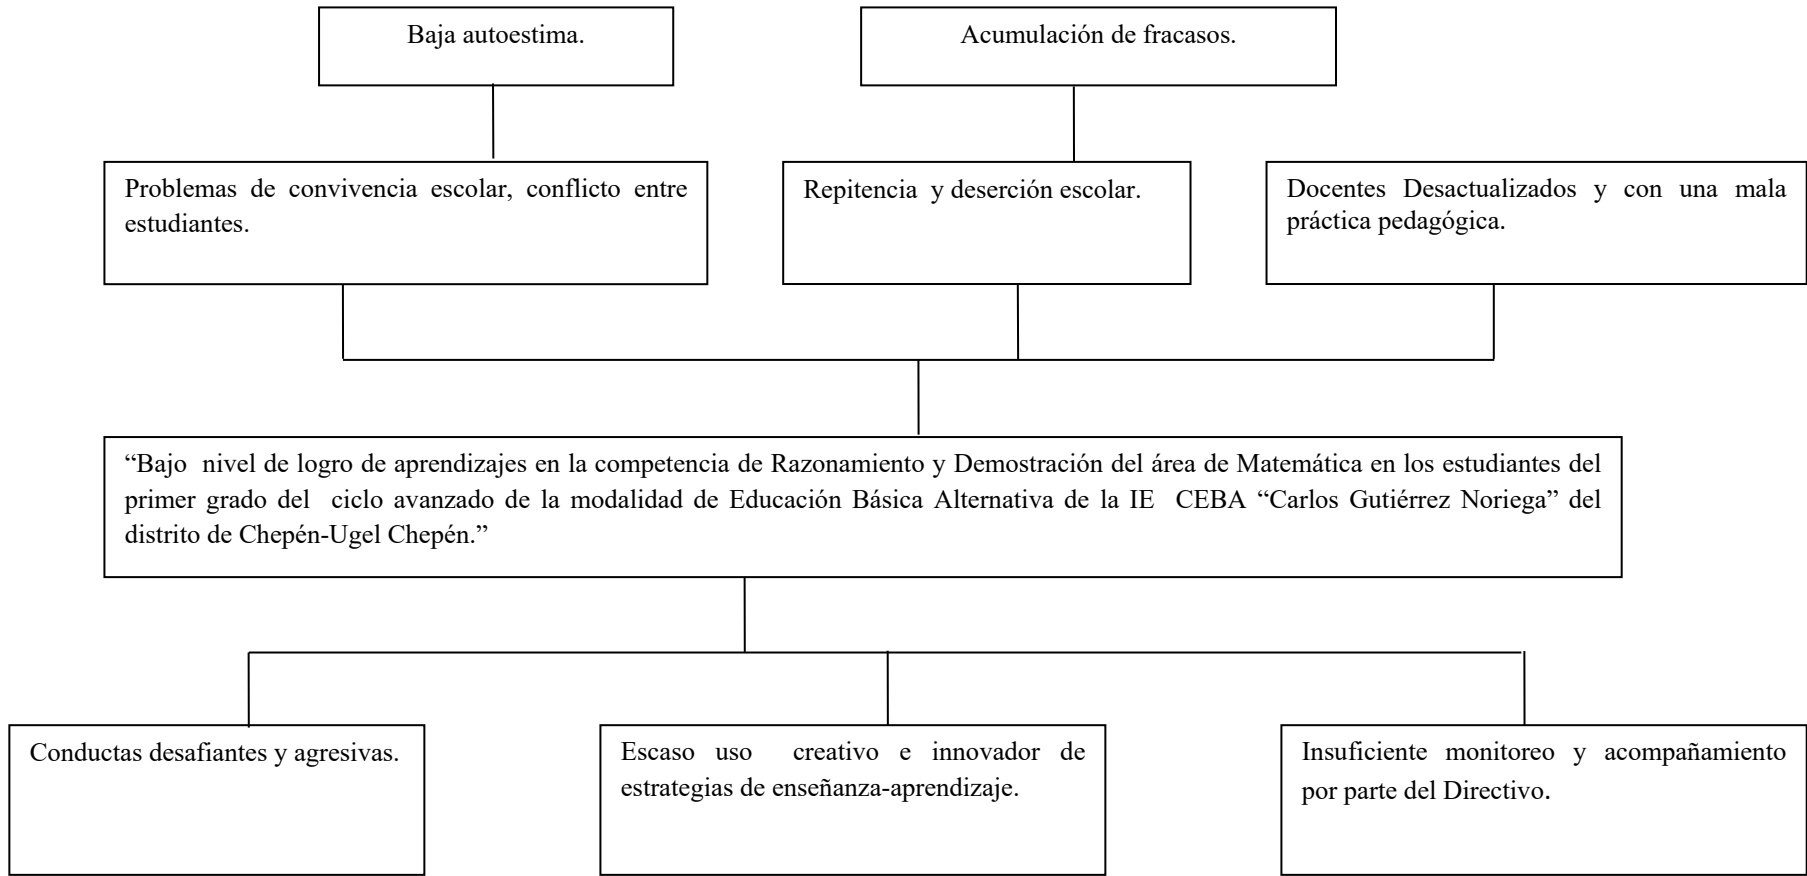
Baja autoestima.

Acumulación de fracasos.

Problemas de convivencia escolar, conflicto entre estudiantes.

Repitencia y deserción escolar.

Docentes Desactualizados y con una mala práctica pedagógica.

“Bajo nivel de logro de aprendizajes en la competencia de Razonamiento y Demostración del área de Matemática en los estudiantes del primer grado del ciclo avanzado de la modalidad de Educación Básica Alternativa de la IE CEBA “Carlos Gutiérrez Noriega” del distrito de Chepén-Ugel Chepén.”

Conductas desafiantes y agresivas.

Escaso uso creativo e innovador de estrategias de enseñanza-aprendizaje.

Insuficiente monitoreo y acompañamiento por parte del Directivo.